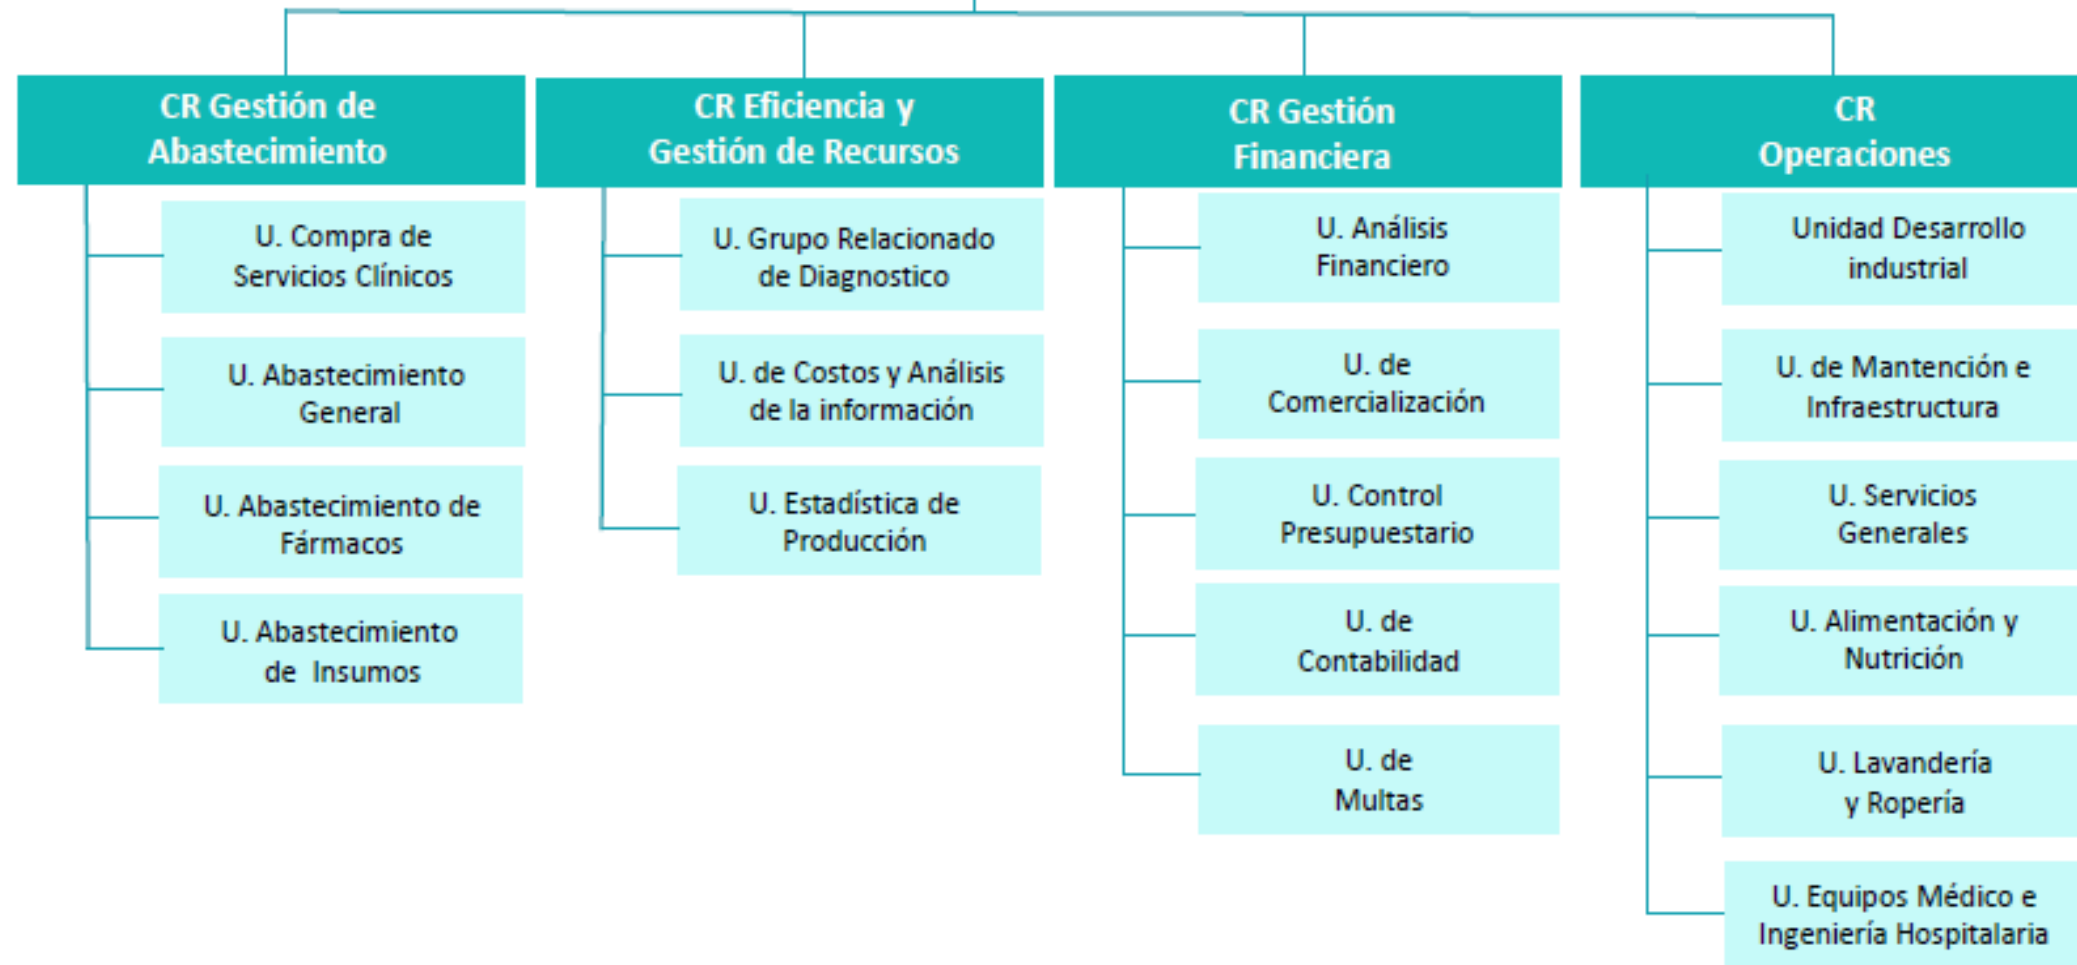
CR Gestión de Abastecimiento

U. Compra de Servicios Clínicos

U. Abastecimiento General

U. Abastecimiento de Fármacos

U. Abastecimiento de Insumos

CR Eficiencia y Gestión de Recursos

U. Grupo Relacionado de Diagnostico

U. de Costos y Análisis de la información

U. Estadística de Producción

CR Gestión Financiera

U. Análisis Financiero

U. de Comercialización

U. Control Presupuestario

U. de Contabilidad

U. de Multas

CR Operaciones

Unidad Desarrollo industrial

U. de Mantención e Infraestructura

U. Servicios Generales

U. Alimentación y Nutrición

U. Lavandería y Ropería

U. Equipos Médico e Ingeniería Hospitalaria